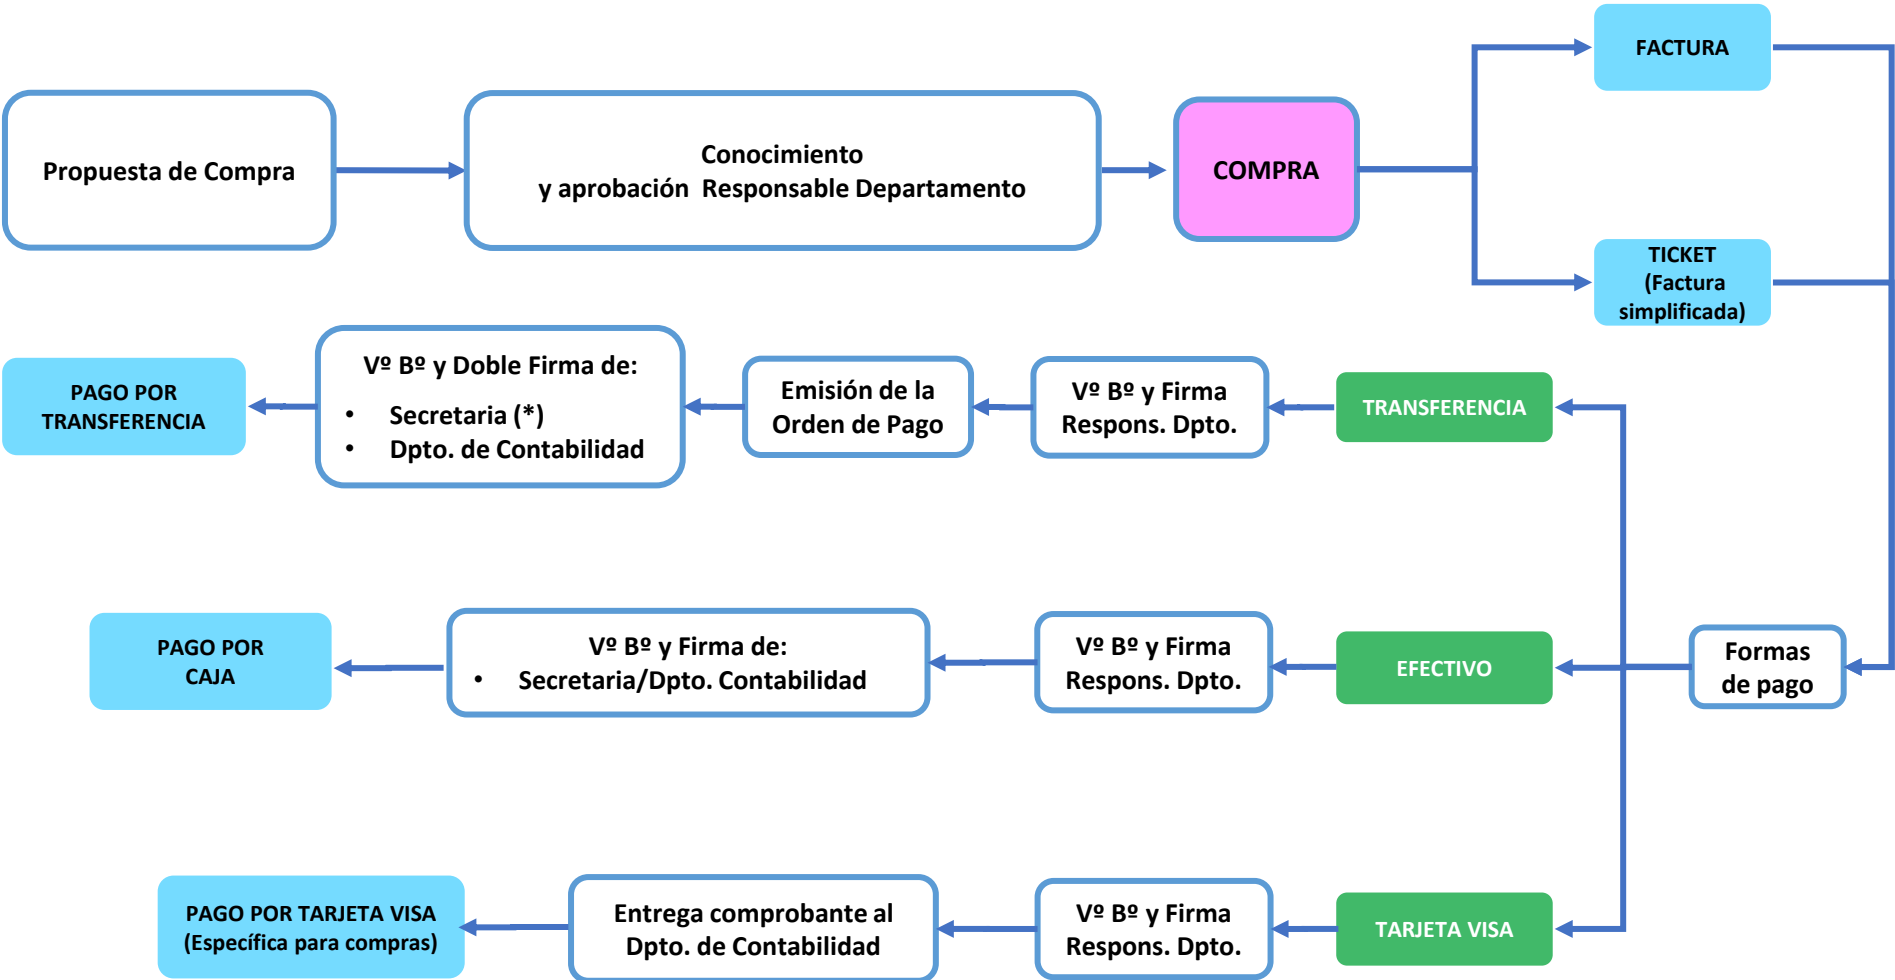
Propuesta de Compra

Conocimiento y aprobación Responsable Departamento

COMPRA

FACTURA

TICKET (Factura simplificada)

Formas de pago

TRANSFERENCIA

Vº Bº y Firma Respons. Dpto.

Emisión de la Orden de Pago

Vº Bº y Doble Firma de:
• Secretaria (*)
• Dpto. de Contabilidad

PAGO POR TRANSFERENCIA

EFECTIVO

Vº Bº y Firma Respons. Dpto.

Vº Bº y Firma de:
• Secretaria/Dpto. Contabilidad

PAGO POR CAJA

TARJETA VISA

Vº Bº y Firma Respons. Dpto.

Entrega comprobante al Dpto. de Contabilidad

PAGO POR TARJETA VISA (Específica para compras)